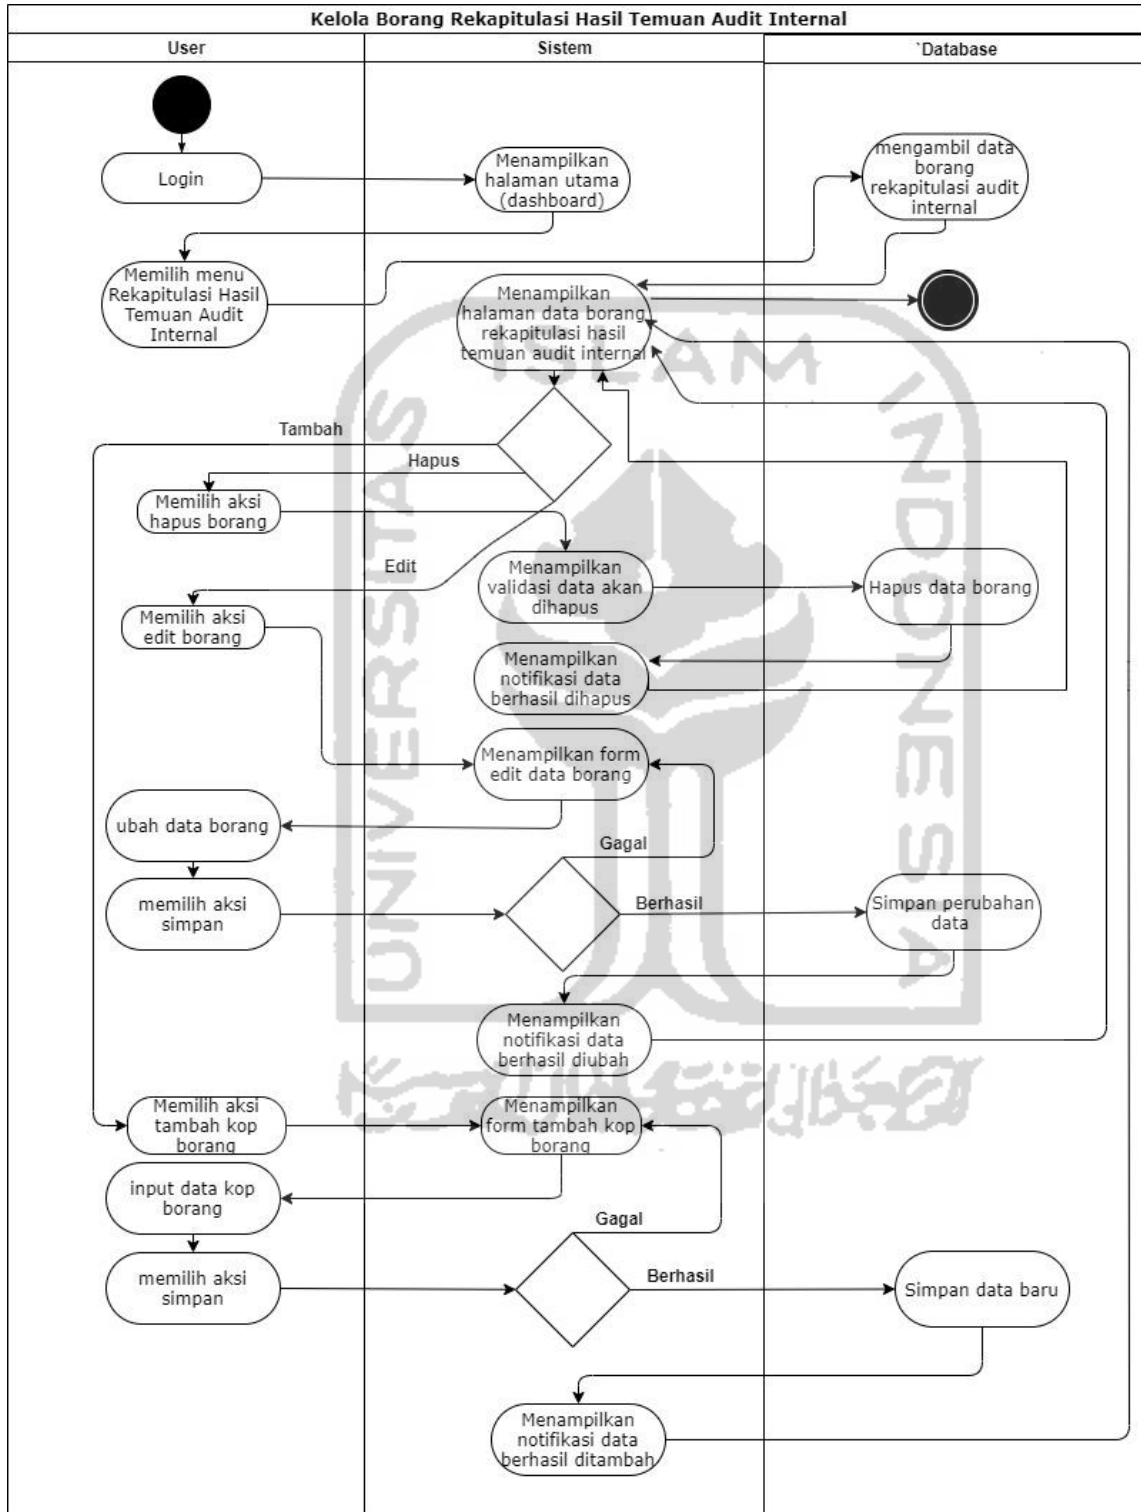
Kelola Borang Rekapitulasi Hasil Temuan Audit Internal

User

Sistem

`Database

Login

Menampilkan halaman utama (dashboard)

mengambil data borang rekapitulasi audit internal

Memilih menu Rekapitulasi Hasil Temuan Audit Internal

Menampilkan halaman data borang rekapitulasi hasil temuan audit internal

Tambah

Hapus

Memilih aksi hapus borang

Edit

Menampilkan validasi data akan dihapus

Hapus data borang

Memilih aksi edit borang

Menampilkan notifikasi data berhasil dihapus

Menampilkan form edit data borang

ubah data borang

Gagal

memilih aksi simpan

Berhasil

Simpan perubahan data

Menampilkan notifikasi data berhasil diubah

Memilih aksi tambah kop borang

Menampilkan form tambah kop borang

input data kop borang

Gagal

memilih aksi simpan

Berhasil

Simpan data baru

Menampilkan notifikasi data berhasil ditambah